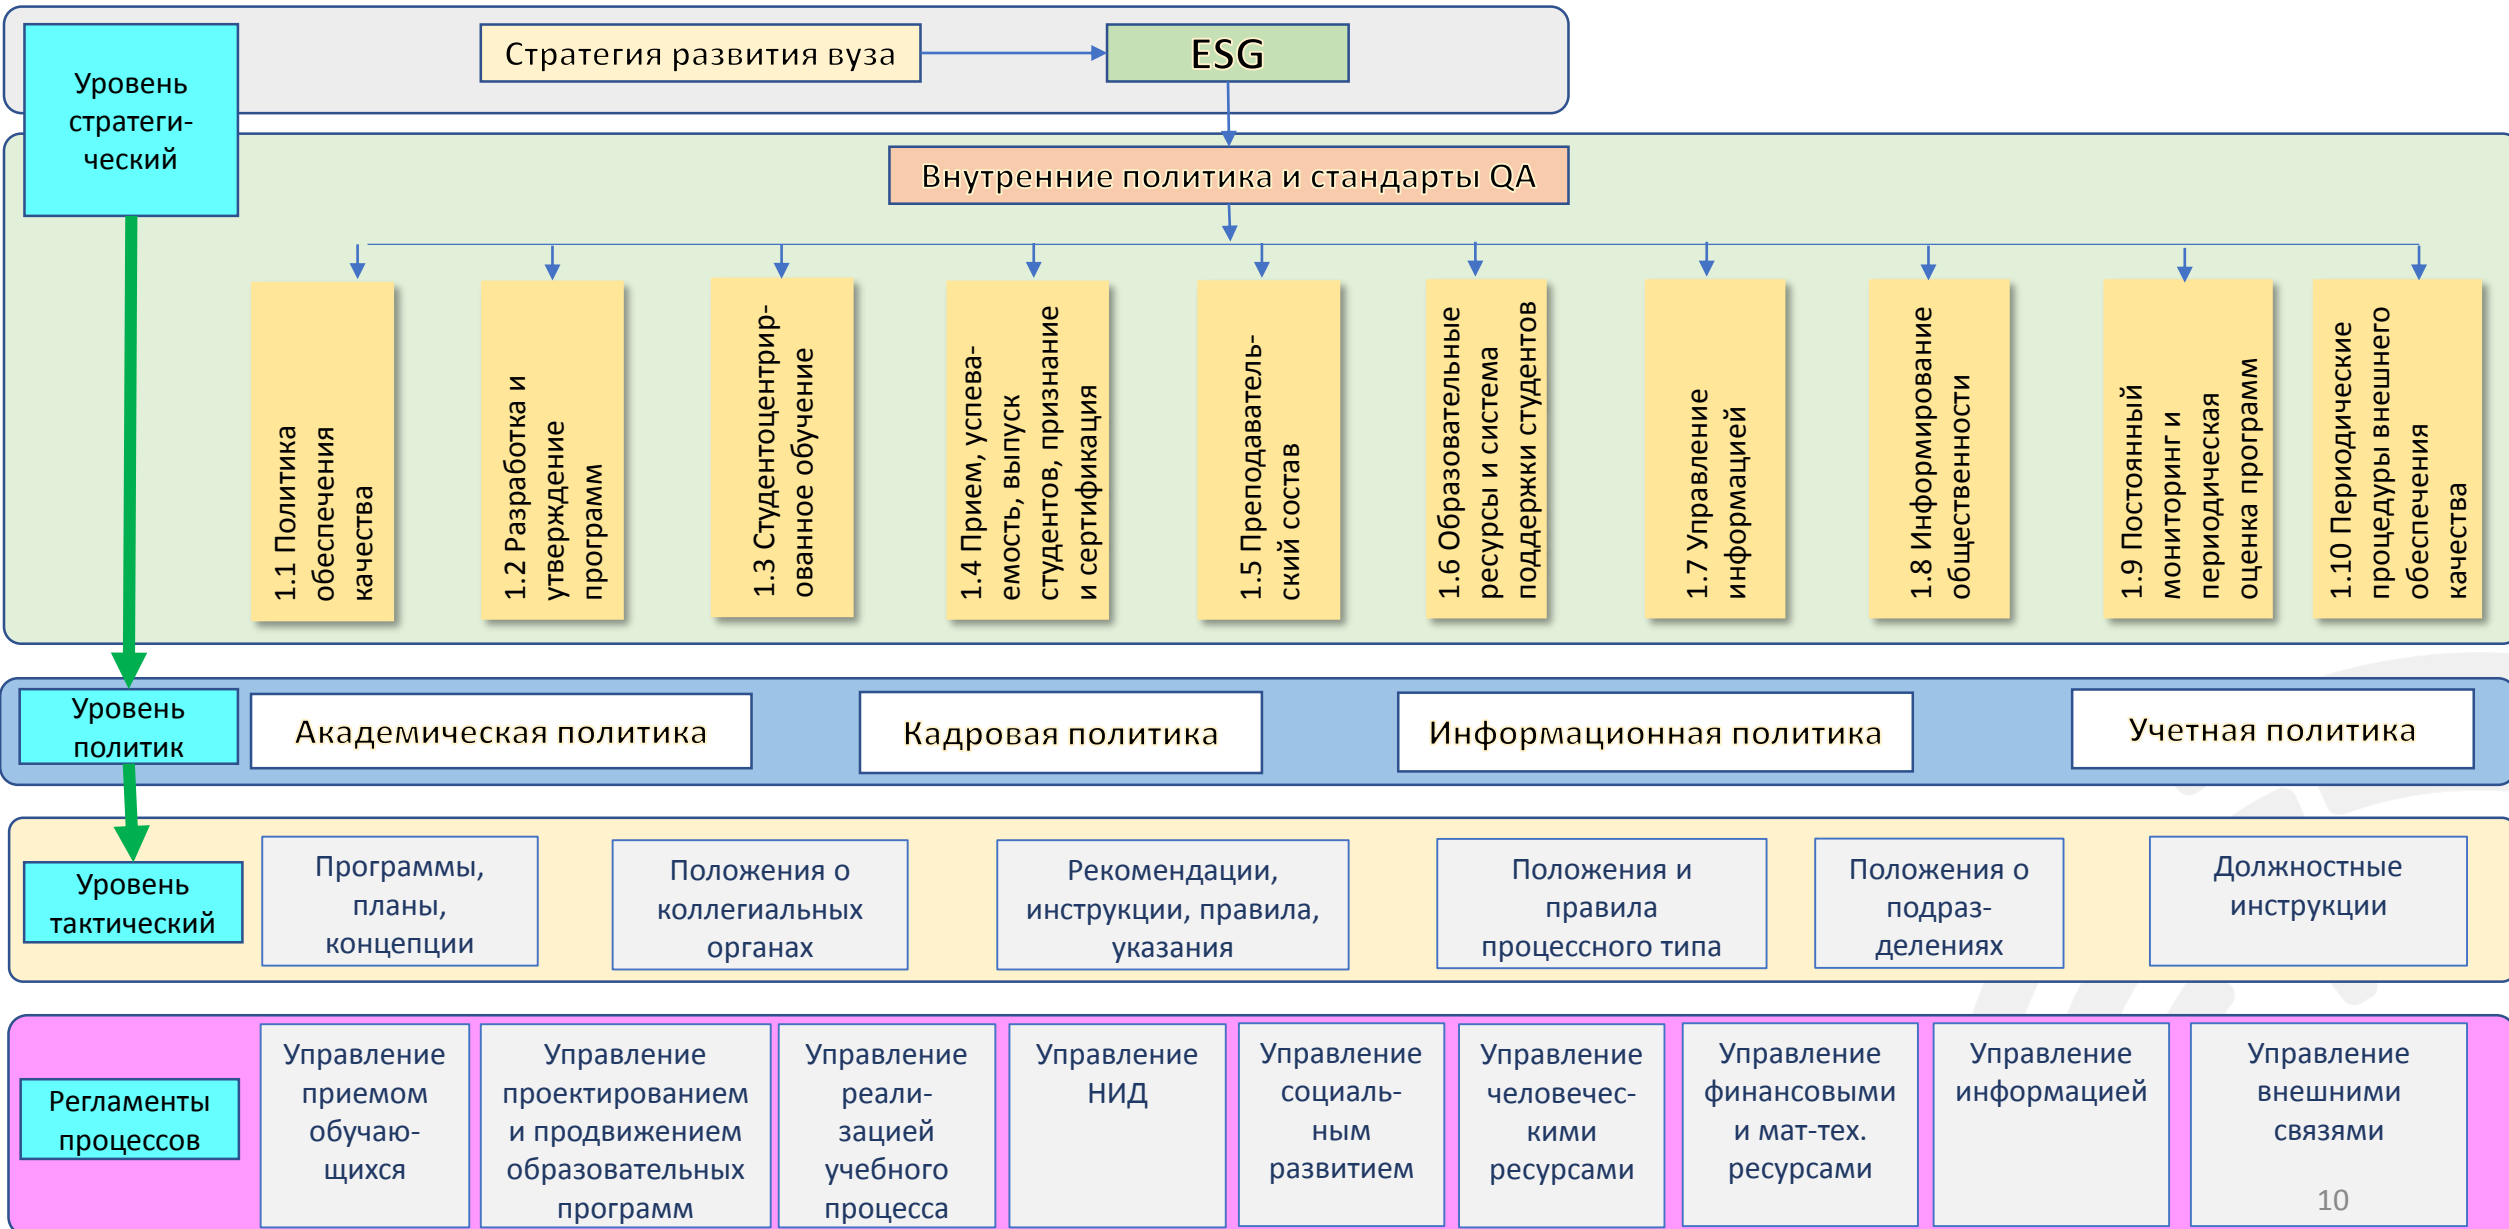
Уровень стратегический

Стратегия развития вуза

ESG

Внутренние политика и стандарты QA

1.1 Политика обеспечения качества

1.2 Разработка и утверждение программ

1.3 Студентоцентрированное обучение

1.4 Прием, успеваемость, выпуск студентов, признание и сертификация

1.5 Преподавательский состав

1.6 Образовательные ресурсы и система поддержки студентов

1.7 Управление информацией

1.8 Информирование общественности

1.9 Постоянный мониторинг и периодическая оценка программ

1.10 Периодические процедуры внешнего обеспечения качества

Уровень политик

Академическая политика

Кадровая политика

Информационная политика

Учетная политика

Уровень тактический

Программы, планы, концепции

Положения о коллегиальных органах

Рекомендации, инструкции, правила, указания

Положения и правила процессного типа

Положения о подразделениях

Должностные инструкции

Регламенты процессов

Управление приемом обучающихся

Управление проектированием и продвижением образовательных программ

Управление реализацией учебного процесса

Управление НИД

Управление социальным развитием

Управление человеческими ресурсами

Управление финансовыми и мат-тех. ресурсами

Управление информацией

Управление внешними связями

10